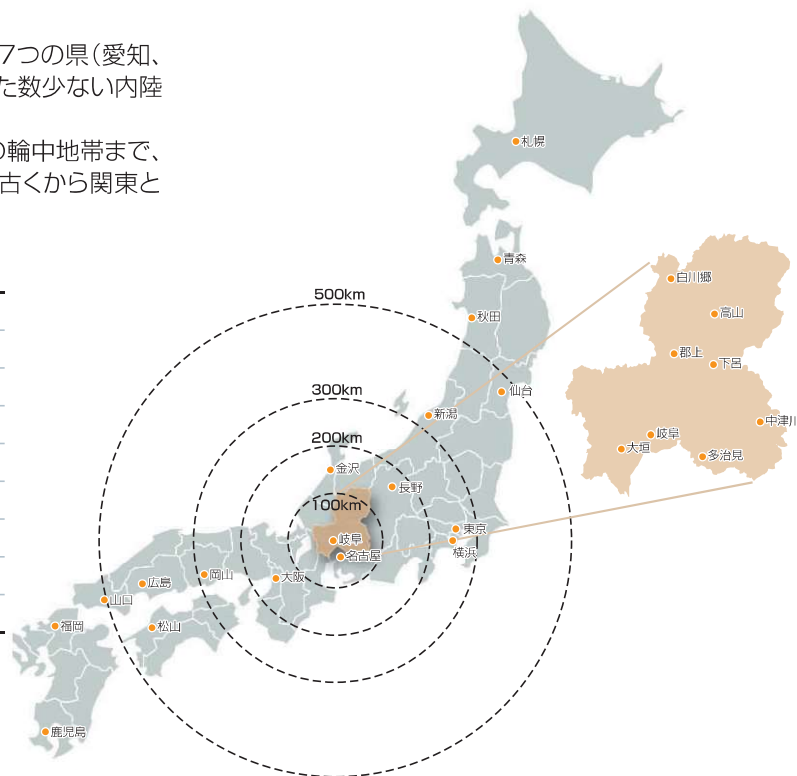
7つの県（愛知、
た数少ない内陸

の輪中地帯まで、
古くから関東と

札幌
青森
秋田
仙台
新潟
500km
300km
200km
100km
金沢
長野
東京
横浜
岐阜
名古屋
大阪
岡山
広島
山口
福岡
松山
鹿児島
白川郷
高山
郡上
下呂
岐阜
大垣
多治見
中津川